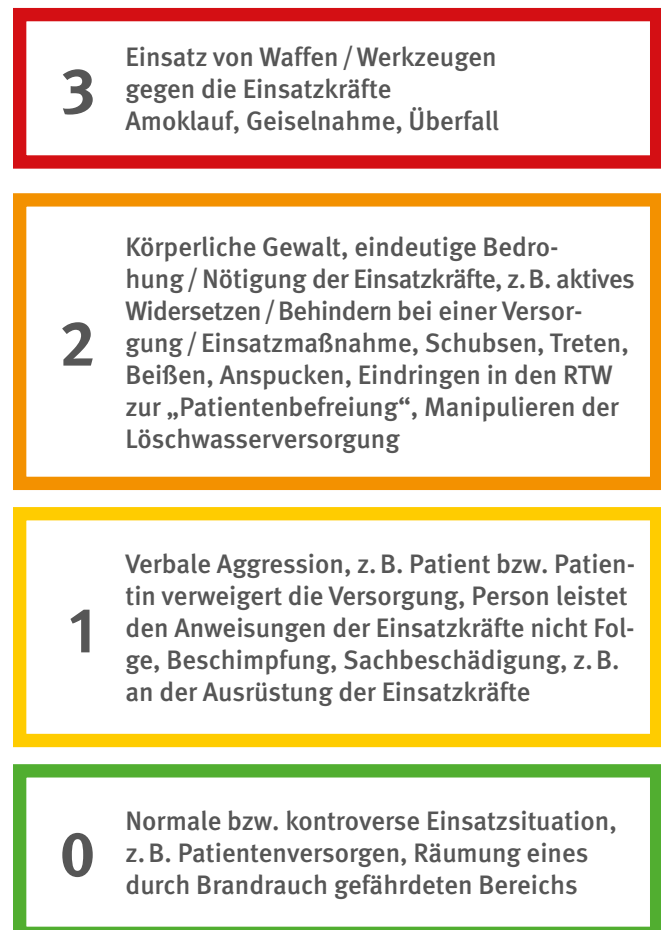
3

Einsatz von Waffen / Werkzeugen gegen die Einsatzkräfte
Amoklauf, Geiselnahme, Überfall

2

Körperliche Gewalt, eindeutige Bedrohung / Nötigung der Einsatzkräfte, z. B. aktives Widersetzen / Behindern bei einer Versorgung / Einsatzmaßnahme, Schubsen, Treten, Beißen, Anspucken, Eindringen in den RTW zur „Patientenbefreiung“, Manipulieren der Löschwasserversorgung

1

Verbale Aggression, z. B. Patient bzw. Patientin verweigert die Versorgung, Person leistet den Anweisungen der Einsatzkräfte nicht Folge, Beschimpfung, Sachbeschädigung, z. B. an der Ausrüstung der Einsatzkräfte

0

Normale bzw. kontroverse Einsatzsituation, z. B. Patientenversorgen, Räumung eines durch Brandrauch gefährdeten Bereichs